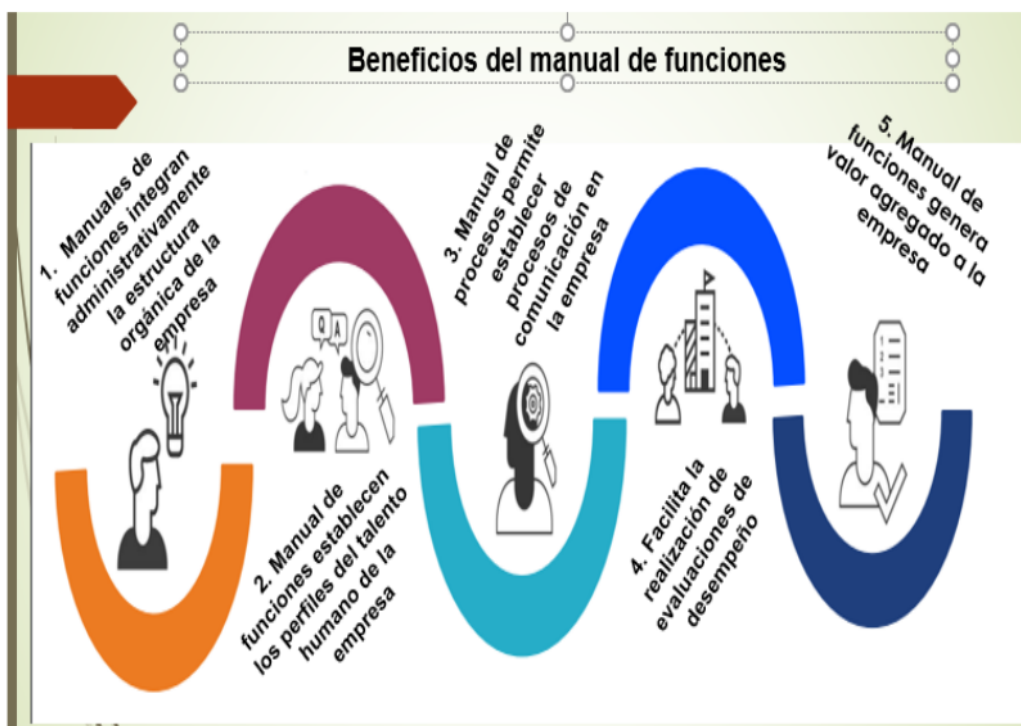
Beneficios del manual de funciones

1. Manuales de funciones integran administrativamente la estructura orgánica de la empresa

2. Manual de funciones establecen los perfiles del talento humano de la empresa

3. Manual de procesos permite establecer procesos de comunicación en la empresa

4. Facilita la realización de evaluaciones de desempeño

5. Manual de funciones genera valor agregado a la empresa

Q A